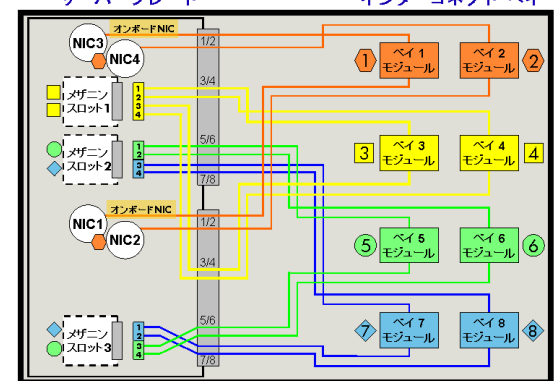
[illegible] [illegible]

オンボードNIC

NIC3

NIC4

1/2

3/4

5/6

7/8

メザニン スロット1

1 2 3 4

メザニン スロット2

1 2 3 4

オンボードNIC

NIC1

NIC2

1/2

3/4

5/6

7/8

メザニン スロット3

1 2 3 4

1 ベイ 1 モジュール

ベイ 2 モジュール 2

3 ベイ 3 モジュール

ベイ 4 モジュール 4

5 ベイ 5 モジュール

ベイ 6 モジュール 6

7 ベイ 7 モジュール

ベイ 8 モジュール 8